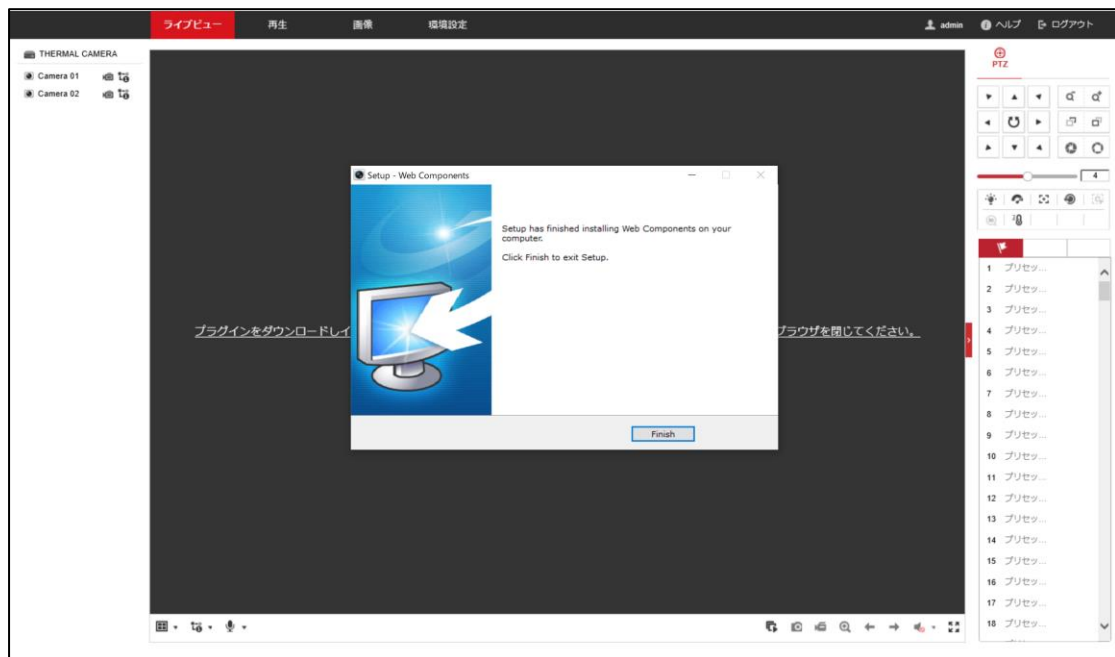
ライブビュー 再生 画像 環境設定 admin ヘルプ ログアウト

THERMAL CAMERA
Camera 01
Camera 02

PTZ

4

Setup - Web Components

Setup has finished installing Web Components on your computer.

Click Finish to exit Setup.

Finish

プラグインをダウンロードしイ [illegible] ブラウザを閉じてください。

1 プリセッ...
2 プリセッ...
3 プリセッ...
4 プリセッ...
5 プリセッ...
6 プリセッ...
7 プリセッ...
8 プリセッ...
9 プリセッ...
10 プリセッ...
11 プリセッ...
12 プリセッ...
13 プリセッ...
14 プリセッ...
15 プリセッ...
16 プリセッ...
17 プリセッ...
18 プリセッ...